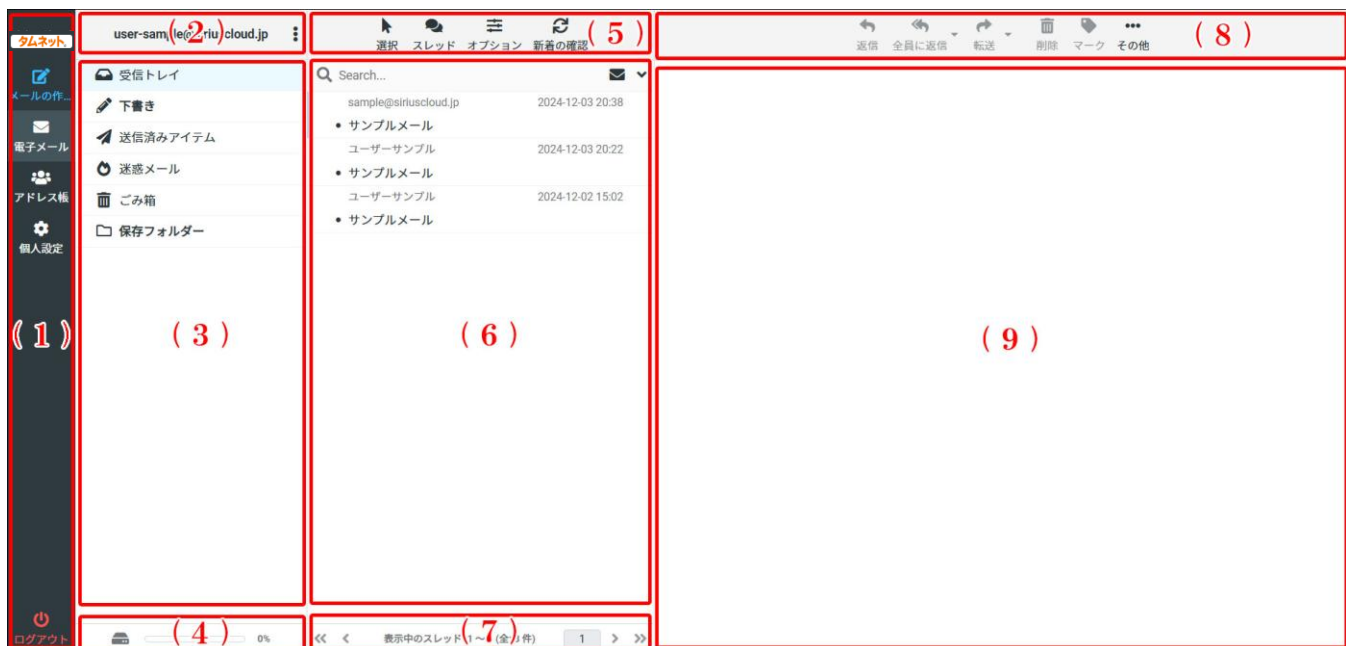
タムネット

メールの作...

電子メール

アドレス帳

個人設定

(1)

ログアウト

user-sam(le@(2)riu)cloud.jp

受信トレイ

下書き

送信済みアイテム

迷惑メール

ごみ箱

保存フォルダー

(3)

(4) 0%

選択 スレッド オプション 新着の確認 (5)

Search...

sample@siriuscloud.jp 2024-12-03 20:38

• サンプルメール

ユーザーサンプル 2024-12-03 20:22

• サンプルメール

ユーザーサンプル 2024-12-02 15:02

• サンプルメール

(6)

表示中のスレッド 1～(7)(全 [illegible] 件) 1

返信 全員に返信 転送 削除 マーク その他 (8)

(9)